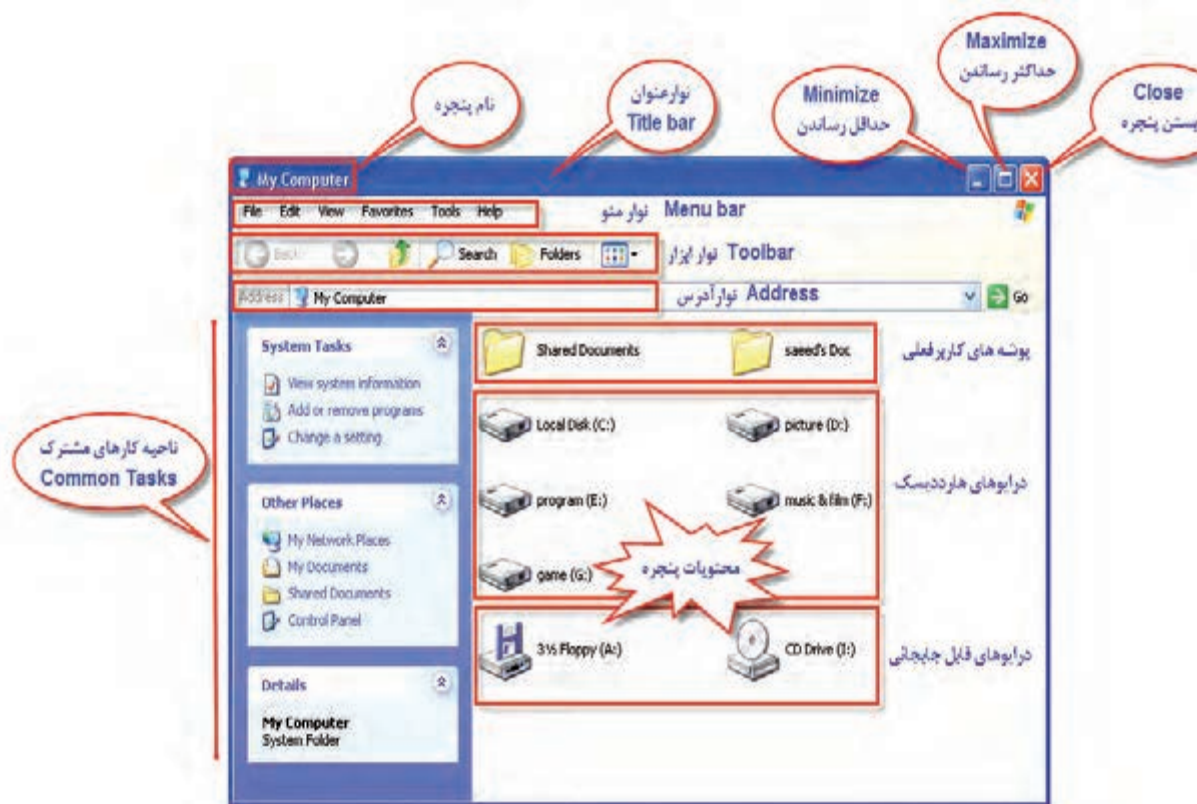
Maximize
حداکثر رساندن

Close
بستن پنجره

Minimize
حداقل رساندن

نوارعنوان
Title bar

نام پنجره

My Computer

File Edit View Favorites Tools Help

Menu bar نوار منو

Back Search Folders

Toolbar نوار ابزار

Address My Computer

Address نوارآدرس

Go

System Tasks
View system information
Add or remove programs
Change a setting

Other Places
My Network Places
My Documents
Shared Documents
Control Panel

Details
My Computer
System Folder

ناحیه کارهای مشترک
Common Tasks

Shared Documents
saeed's Doc

پوشه های کاربرفعلی

Local Disk (C:)
picture (D:)
program (E:)
music & film (F:)
game (G:)

محتویات پنجره

درایوهای هارددیسک

3½ Floppy (A:)
CD Drive (I:)

درایوهای قابل جابجائی